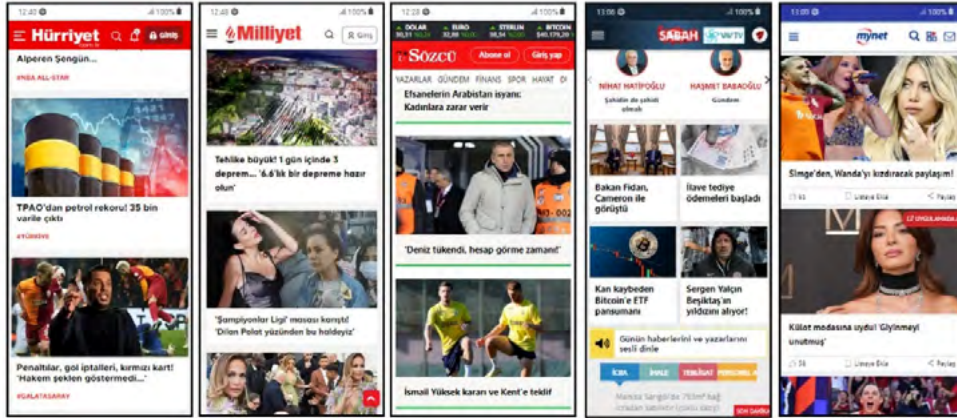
12:40 100%
Hürriyet
Giriş
Alperen Şengün...
#NBA ALL-STAR
TPAO'dan petrol rekoru! 35 bin varile çıktı
#TÜRKİYE
Penaltılar, gol iptalleri, kırmızı kart! 'Hakem şeklen göstermedi...'
#GALATASARAY

12:40 100%
Milliyet
Giriş
Tehlike büyük! 1 gün içinde 3 deprem... '6.6'lık bir depreme hazır olun'
'Şampiyonlar Ligi' masası karıştı! 'Dilan Polat yüzünden bu haldeyiz'

12:28 100%
DOLAR EURO STERLİN BITCOIN
Sözcü
Abone ol
Giriş yap
YAZARLAR GÜNDEM FİNANS SPOR HAYAT
Efsanelerin Arabistan isyanı: Kadınlara zarar verir
'Deniz tükendi, hesap görme zamanı!'
İsmail Yüksek kararı ve Kent'e teklif

13:00 100%
SABAH
NİHAT HATİPOĞLU
Şahidin de şahidi olmak
HAŞMET BABAOĞLU
Gündem
Bakan Fidan, Cameron ile görüştü
İlave tediye ödemeleri başladı
Kan kaybeden Bitcoin'e ETF pansumanı
Sergen Yalçın Beşiktaş'ın yıldızını alıyor!
Günün haberlerini ve yazarlarını sesli dinle

13:00 100%
mynet
Simge'den, Wanda'yı kızdıracak paylaşım!
Paylaş
Külot modasına uydu! 'Giyinmeyi unutmuş'
Paylaş